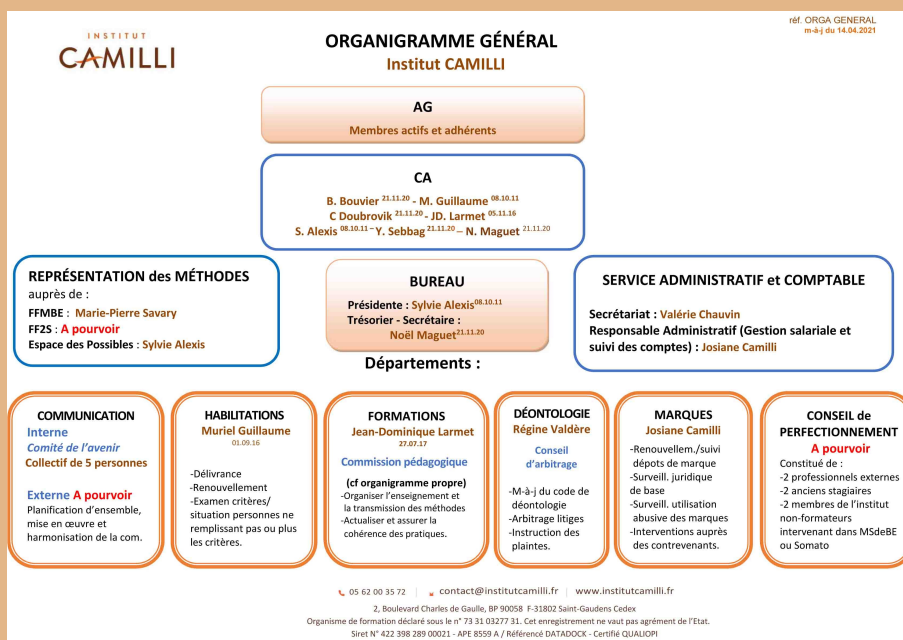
réf. ORGA GENERAL
m-à-j du 14.04.2021

INSTITUT
CAMILLI

ORGANIGRAMME GÉNÉRAL
Institut CAMILLI

AG
Membres actifs et adhérents

CA
B. Bouvier $^{21.11.20}$ - M. Guillaume $^{08.10.11}$
C Doubrovik $^{21.11.20}$ - JD. Larmet $^{05.11.16}$
S. Alexis $^{08.10.11}$ – Y. Sebbag $^{21.11.20}$ – N. Maguet $^{21.11.20}$

REPRÉSENTATION des MÉTHODES
auprès de :
FFMBE : Marie-Pierre Savary
FF2S : A pourvoir
Espace des Possibles : Sylvie Alexis

BUREAU
Présidente : Sylvie Alexis$^{08.10.11}$
Trésorier - Secrétaire :
Noël Maguet$^{21.11.20}$

SERVICE ADMINISTRATIF et COMPTABLE
Secrétariat : Valérie Chauvin
Responsable Administratif (Gestion salariale et suivi des comptes) : Josiane Camilli

Départements :

COMMUNICATION
Interne
Comité de l'avenir
Collectif de 5 personnes

Externe A pourvoir
Planification d'ensemble, mise en œuvre et harmonisation de la com.

HABILITATIONS
Muriel Guillaume
01.09.16

-Délivrance
-Renouvellement
-Examen critères/ situation personnes ne remplissant pas ou plus les critères.

FORMATIONS
Jean-Dominique Larmet
27.07.17
Commission pédagogique

(cf organigramme propre)
-Organiser l'enseignement et la transmission des méthodes
-Actualiser et assurer la cohérence des pratiques.

DÉONTOLOGIE
Régine Valdère

Conseil d'arbitrage

-M-à-j du code de déontologie
-Arbitrage litiges
-Instruction des plaintes.

MARQUES
Josiane Camilli

-Renouvellem./suivi dépots de marque
-Surveill. juridique de base
-Surveill. utilisation abusive des marques
-Interventions auprès des contrevenants.

CONSEIL de PERFECTIONNEMENT
A pourvoir
Constitué de :
-2 professionnels externes
-2 anciens stagiaires
-2 membres de l'institut non-formateurs intervenant dans MSdeBE ou Somato

05 62 00 35 72 | contact@institutcamilli.fr | www.institutcamilli.fr
2, Boulevard Charles de Gaulle, BP 90058 F-31802 Saint-Gaudens Cedex
Organisme de formation déclaré sous le n° 73 31 03277 31. Cet enregistrement ne vaut pas agrément de l'Etat.
Siret N° 422 398 289 00021 - APE 8559 A / Référencé DATADOCK - Certifié QUALIOPI